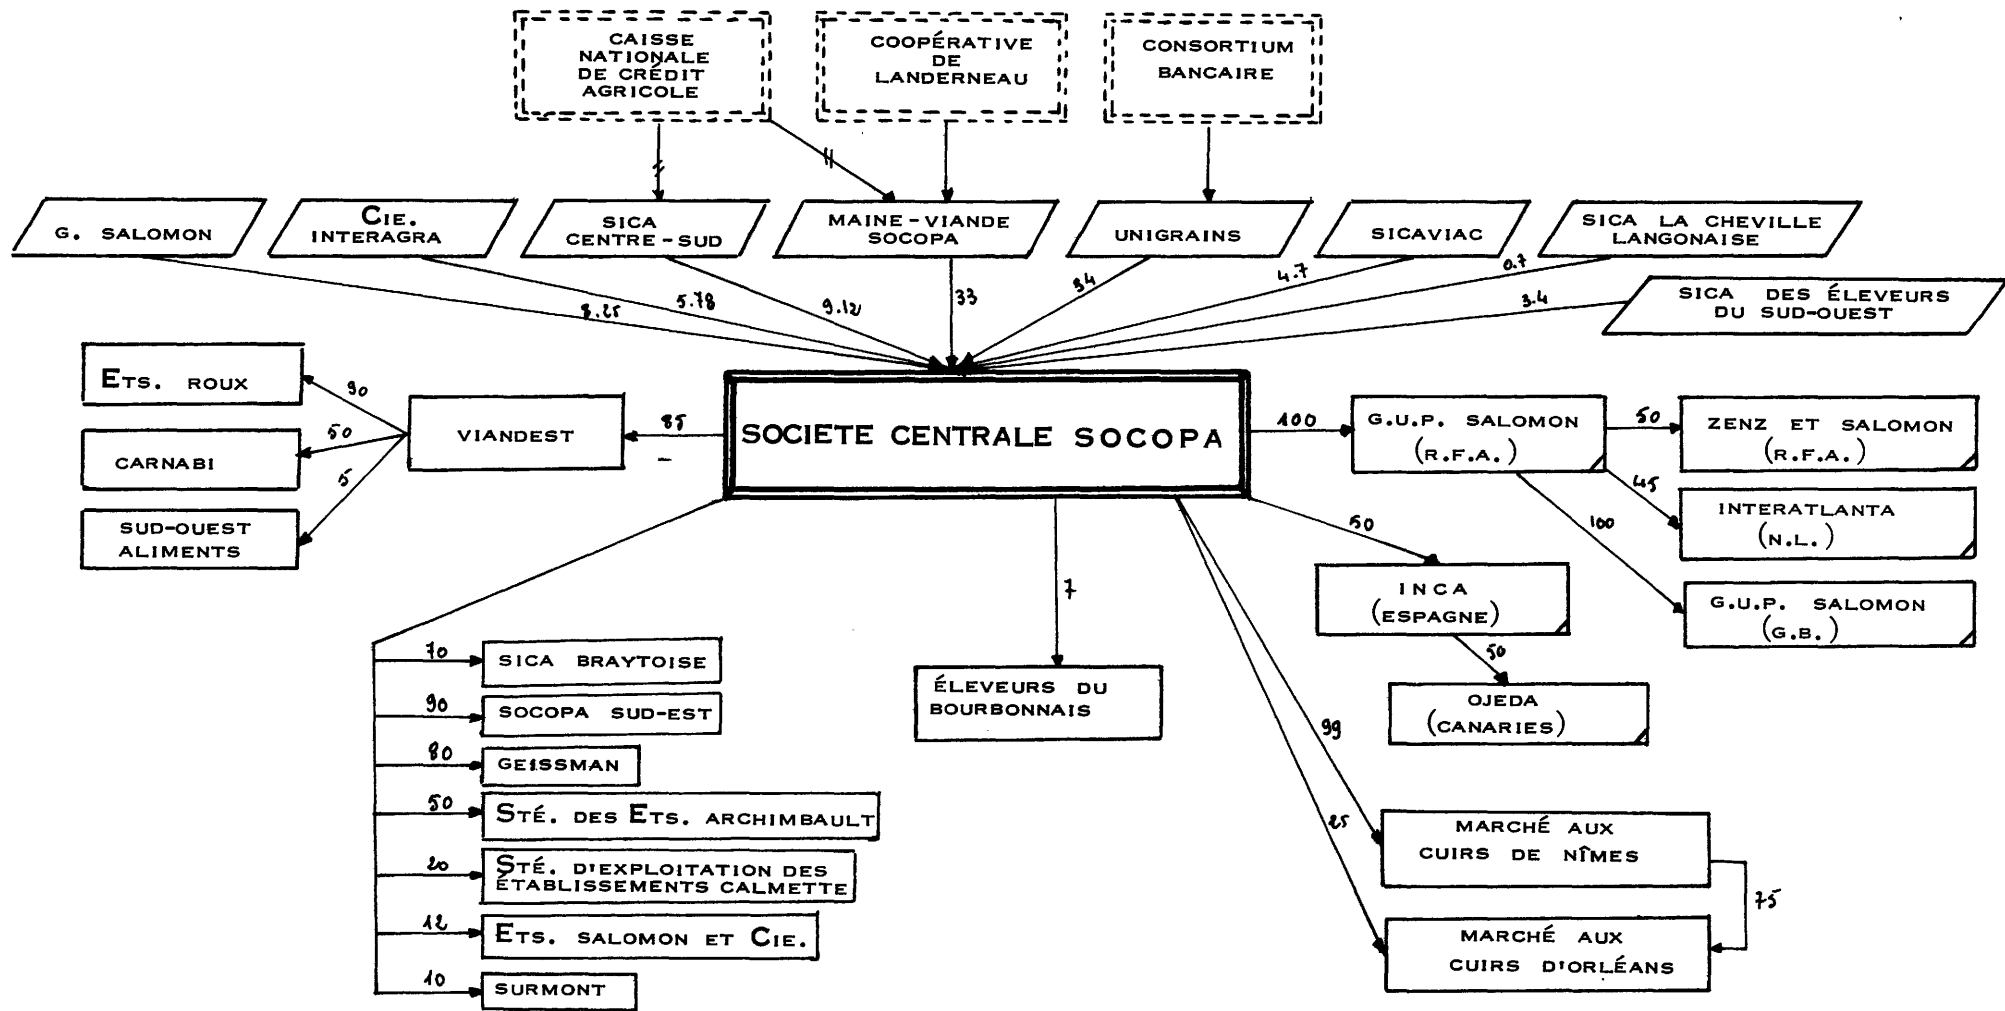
CAISSE NATIONALE DE CRÉDIT AGRICOLE

COOPÉRATIVE DE LANDERNEAU

CONSORTIUM BANCAIRE

G. SALOMON

CIE. INTERAGRA

SICA CENTRE-SUD

MAINE-VIANDE SOCOPA

UNIGRAINS

SICAVIAC

SICA LA CHEVILLE LANGONAISE

SICA DES ÉLEVEURS DU SUD-OUEST

8.25

5.78

9.12

33

34

4.7

0.7

3.4

ETS. ROUX

CARNABI

SUD-OUEST ALIMENTS

90

50

5

VIANDEST

85

SOCIETE CENTRALE SOCOPA

100

G.U.P. SALOMON (R.F.A.)

50

ZENZ ET SALOMON (R.F.A.)

45

INTERATLANTA (N.L.)

100

G.U.P. SALOMON (G.B.)

50

INCA (ESPAGNE)

50

OJEDA (CANARIES)

7

ÉLEVEURS DU BOURBONNAIS

99

25

MARCHÉ AUX CUIRS DE NÎMES

75

MARCHÉ AUX CUIRS D'ORLÉANS

70

SICA BRAYTOISE

90

SOCOPA SUD-EST

80

GEISSMAN

50

STÉ. DES ETS. ARCHIMBAULT

20

STÉ. D'EXPLOITATION DES ÉTABLISSEMENTS CALMETTE

12

ETS. SALOMON ET CIE.

10

SURMONT